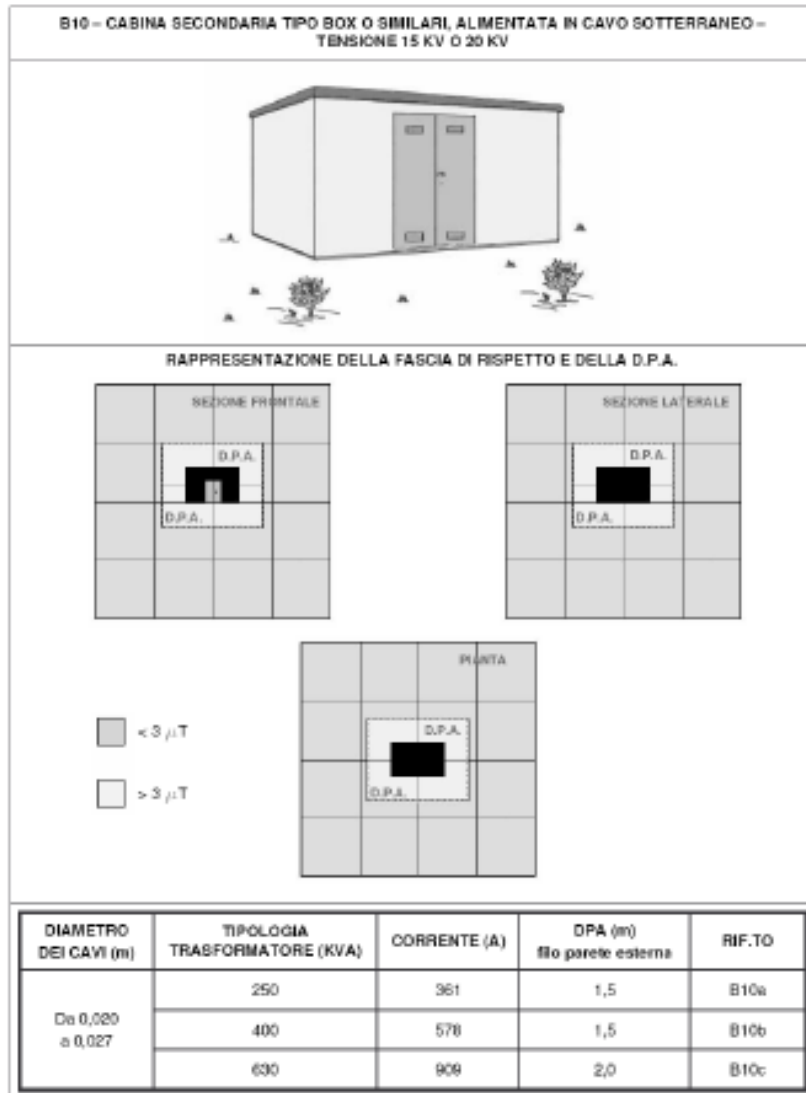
B10 – CABINA SECONDARIA TIPO BOX O SIMILARI, ALIMENTATA IN CAVO SOTTERRANEO – TENSIONE 15 KV O 20 KV

RAPPRESENTAZIONE DELLA FASCIA DI RISPETTO E DELLA D.P.A.

SEZIONE FRONTALE

D.P.A.

D.P.A.

SEZIONE LATERALE

D.P.A.

D.P.A.

PIANTA

D.P.A.

D.P.A.

$< 3\ \mu T$

$> 3\ \mu T$

| DIAMETRO DEI CAVI (m) | TIPOLOGIA TRASFORMATORE (KVA) | CORRENTE (A) | DPA (m) filo parete esterna | RIF.TO |
|---|---|---|---|---|
| Da 0,020 a 0,027 | 250 | 361 | 1,5 | B10a |
| | 400 | 578 | 1,5 | B10b |
| | 630 | 909 | 2,0 | B10c |